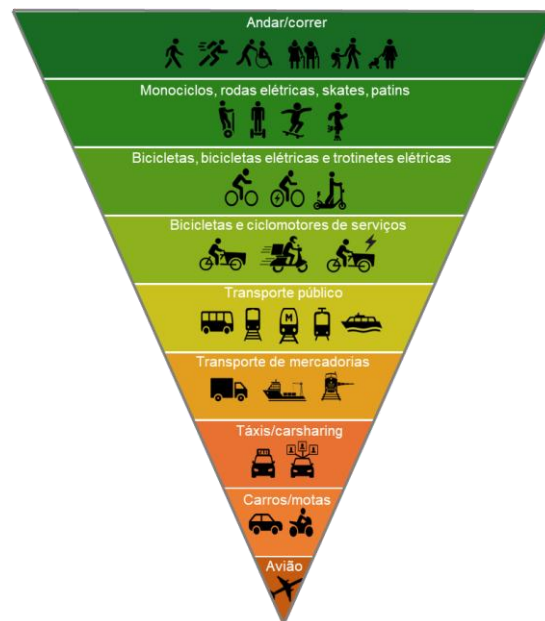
Andar/correr

Monociclos, rodas elétricas, skates, patins

Bicicletas, bicicletas elétricas e trotinetes elétricas

Bicicletas e ciclomotores de serviços

Transporte público

Transporte de mercadorias

Táxis/carsharing

Carros/motas

Avião